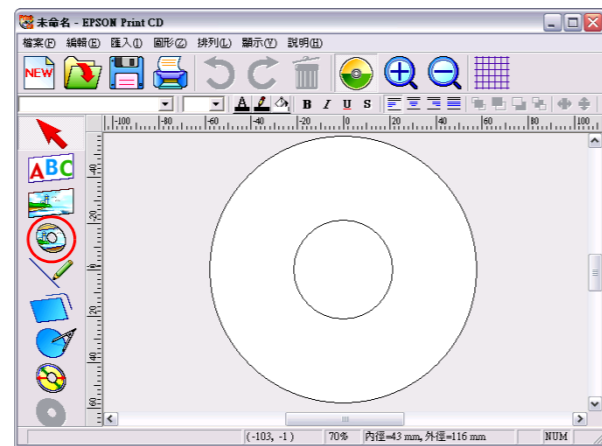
未命名 - EPSON Print CD

檔案(F) 編輯(E) 匯入(I) 圖形(Z) 排列(L) 顯示(V) 說明(H)

NEW

A B I U S

ABC

|-100 |-80 |-60 |-40 |-20 |0 |20 |40 |60 |80 |100

-80 -60 -40 -20 0 20 40 60

(-103, -1) 70% 內徑=43 mm, 外徑=116 mm NUM